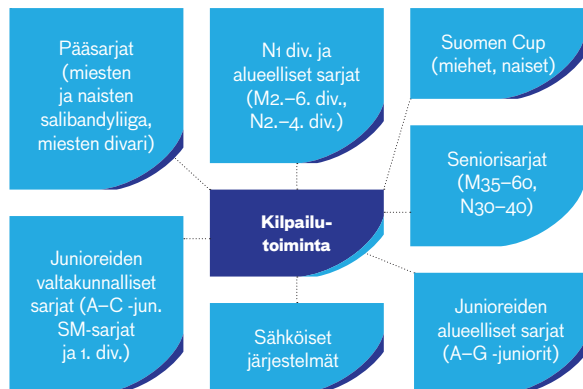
Pääsarjat (miesten ja naisten salibandyliiga, miesten divari)

N1 div. ja alueelliset sarjat (M2.–6. div., N2.–4. div.)

Suomen Cup (miehet, naiset)

Kilpailutoiminta

Seniorisarjat (M35–60, N30–40)

Junioreiden valtakunnalliset sarjat (A–C -jun. SM-sarjat ja 1. div.)

Sähköiset järjestelmät

Junioreiden alueelliset sarjat (A–G -juniorit)